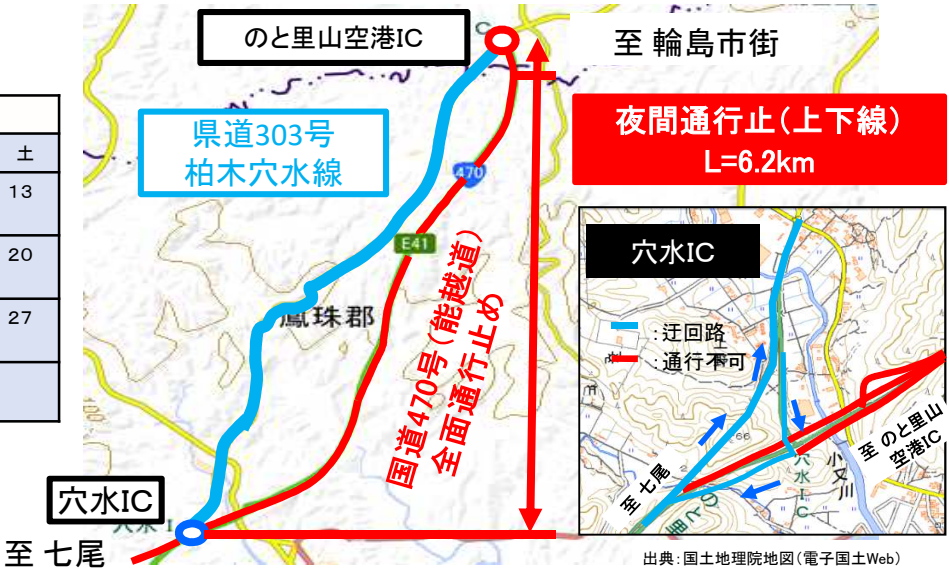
のと里山空港IC

至 輪島市街

夜間通行止（上下線）
L=6.2km

県道303号
柏木穴水線

土
13
20
27

470

E41

鳳珠郡

国道470号（能越道）
全面通行止め

穴水IC

:迂回路
:通行不可

至 のと里山空港IC

至 七尾

小又川

穴水IC

至 七尾

出典：国土地理院地図（電子国土Web）